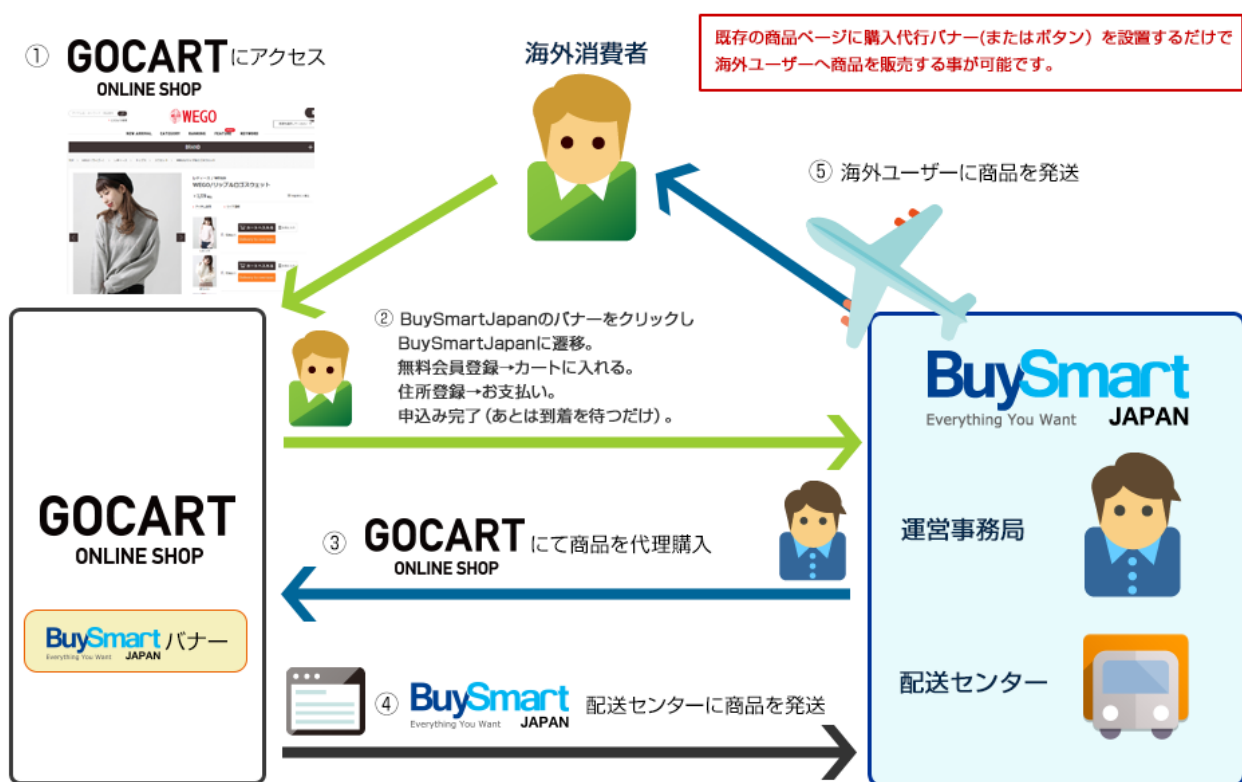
① GOCART ONLINE SHOP にアクセス

WEGO

海外消費者

既存の商品ページに購入代行バナー(またはボタン）を設置するだけで海外ユーザーへ商品を販売する事が可能です。

⑤ 海外ユーザーに商品を発送

② BuySmartJapanのバナーをクリックし BuySmartJapanに遷移。
無料会員登録→カートに入れる。
住所登録→お支払い。
申込み完了（あとは到着を待つだけ）。

BuySmart Everything You Want JAPAN

GOCART ONLINE SHOP

③ GOCART ONLINE SHOP にて商品を代理購入

運営事務局

BuySmart Everything You Want JAPAN バナー

④ BuySmart Everything You Want JAPAN 配送センターに商品を発送

配送センター